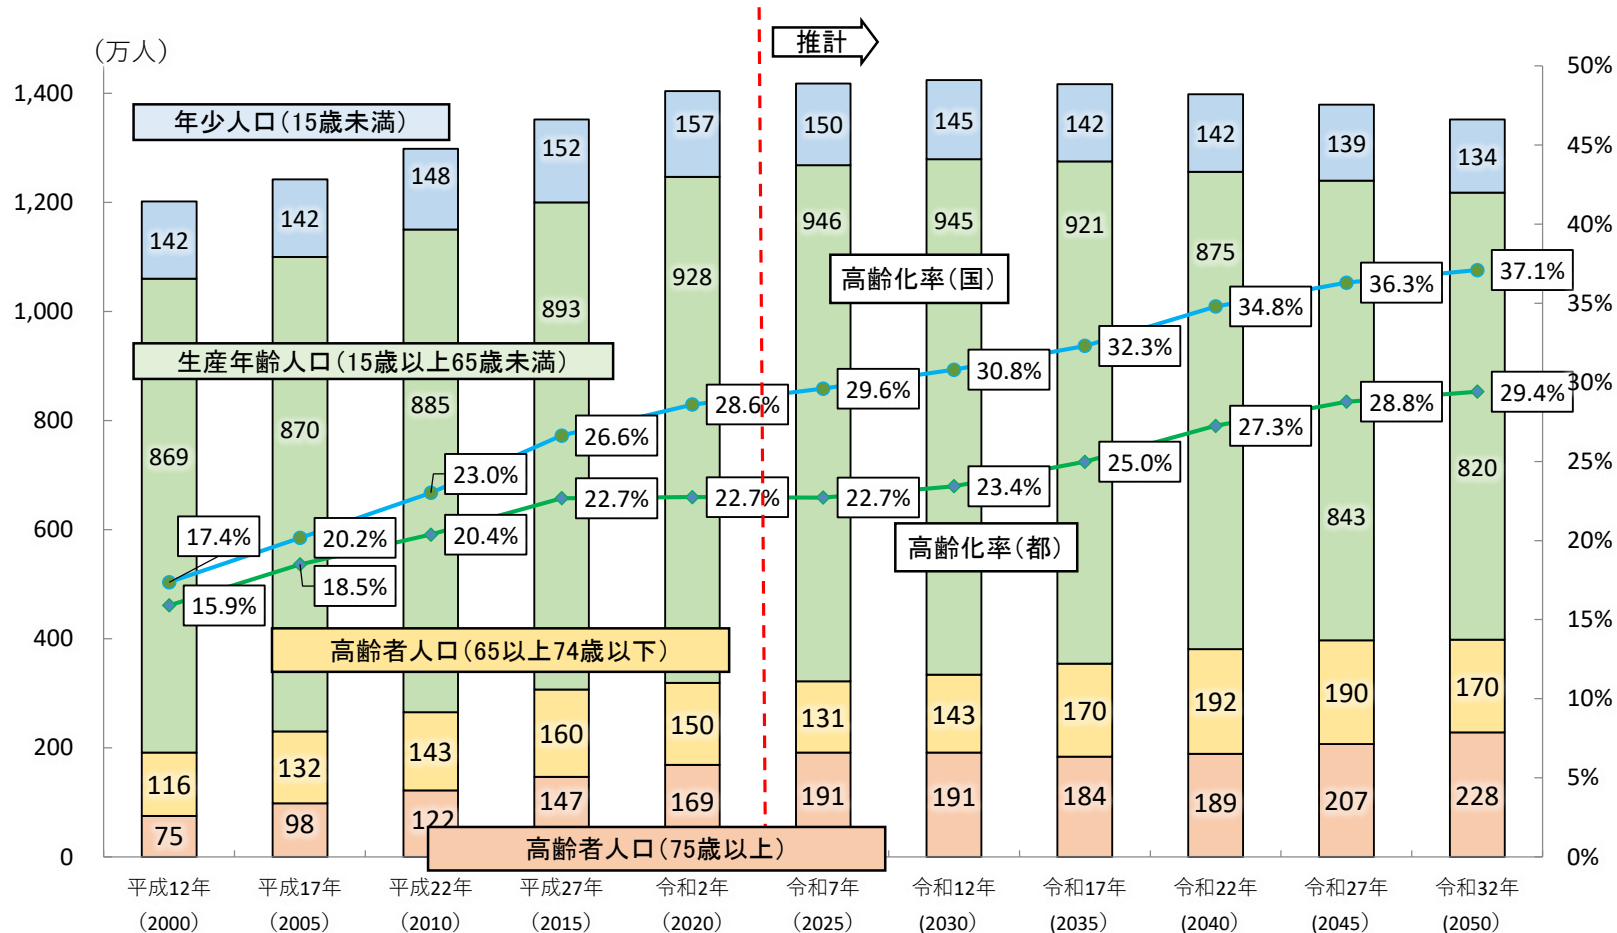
（万人）

推計

50%
45%
40%
35%
30%
25%
20%
15%
10%
5%
0%

1,400
1,200
1,000
800
600
400
200
0

年少人口（15歳未満）

生産年齢人口（15歳以上65歳未満）

高齢者人口（65以上74歳以下）

高齢者人口（75歳以上）

高齢化率（国）

高齢化率（都）

| | 平成12年（2000） | 平成17年（2005） | 平成22年（2010） | 平成27年（2015） | 令和2年（2020） | 令和7年（2025） | 令和12年（2030） | 令和17年（2035） | 令和22年（2040） | 令和27年（2045） | 令和32年（2050） |
|---|---|---|---|---|---|---|---|---|---|---|---|
| 年少人口 | 142 | 142 | 148 | 152 | 157 | 150 | 145 | 142 | 142 | 139 | 134 |
| 生産年齢人口 | 869 | 870 | 885 | 893 | 928 | 946 | 945 | 921 | 875 | 843 | 820 |
| 高齢者人口（65以上74歳以下） | 116 | 132 | 143 | 160 | 150 | 131 | 143 | 170 | 192 | 190 | 170 |
| 高齢者人口（75歳以上） | 75 | 98 | 122 | 147 | 169 | 191 | 191 | 184 | 189 | 207 | 228 |
| 高齢化率（国） | 17.4% | 20.2% | 23.0% | 26.6% | 28.6% | 29.6% | 30.8% | 32.3% | 34.8% | 36.3% | 37.1% |
| 高齢化率（都） | 15.9% | 18.5% | 20.4% | 22.7% | 22.7% | 22.7% | 23.4% | 25.0% | 27.3% | 28.8% | 29.4% |